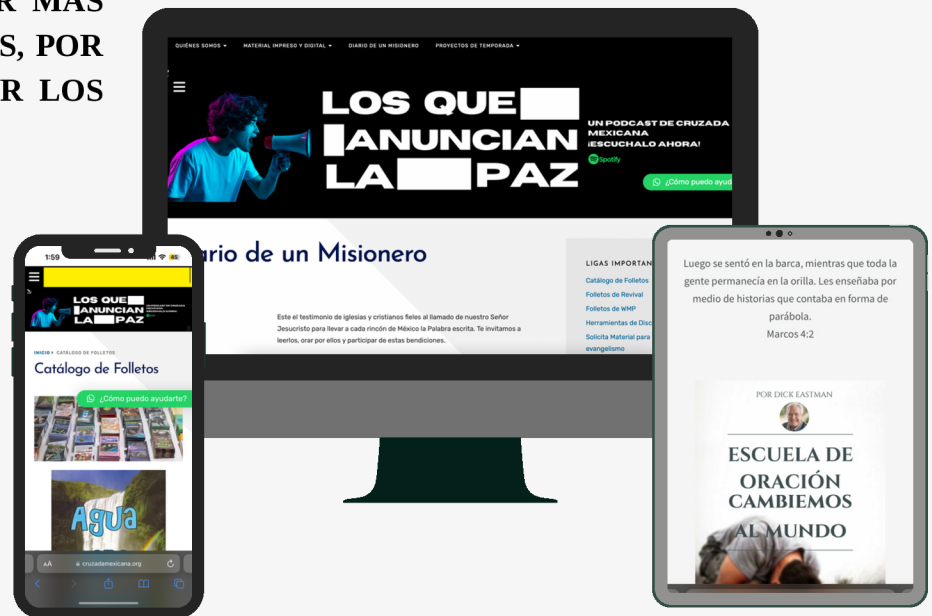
R MÁS
S, POR
R LOS

QUIÉNES SOMOS ▾ MATERIAL IMPRESO Y DIGITAL ▾ DIARIO DE UN MISIONERO PROYECTOS DE TEMPORADA ▾

LOS QUE ANUNCIAN LA PAZ

UN PODCAST DE CRUZADA MEXICANA ¡ESCUCHALO AHORA!

Spotify

¿Cómo puedo ayud

ario de un Misionero

Este el testimonio de iglesias y cristianos fieles al llamado de nuestro Señor Jesucristo para llevar a cada rincón de México la Palabra escrita. Te invitamos a leerlos, orar por ellos y participar de estas bendiciones.

LIGAS IMPORTAN
Catálogo de Folletos
Folletos de Revival
Folletos de WMP
Herramientas de Disc
Solicita Material para evangelismo

1:59

LOS QUE ANUNCIAN LA PAZ

INICIO › CATÁLOGO DE FOLLETOS
Catálogo de Folletos

¿Cómo puedo ayudarte?

Agua

AA cruzadamexicana.org

Luego se sentó en la barca, mientras que toda la gente permanecía en la orilla. Les enseñaba por medio de historias que contaba en forma de parábola.
Marcos 4:2

POR DICK EASTMAN
ESCUELA DE ORACIÓN CAMBIEMOS AL MUNDO